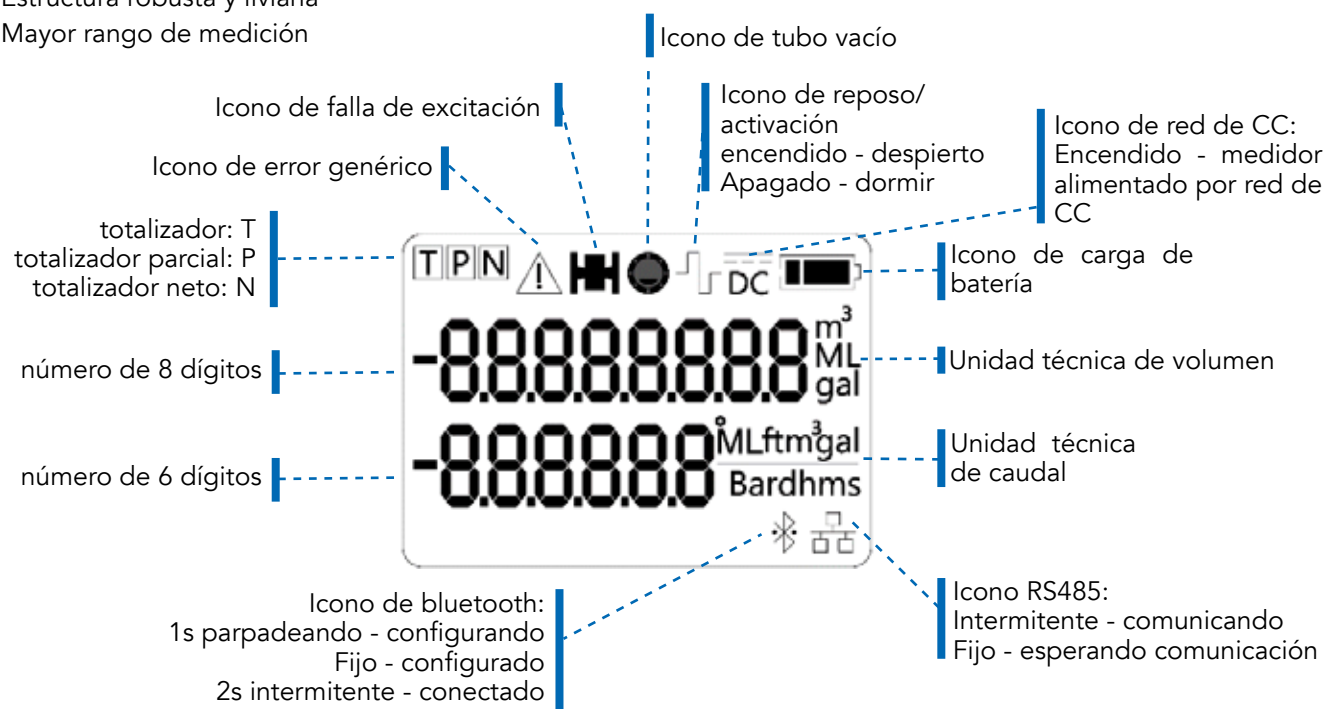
Estructura robusta y liviana
Mayor rango de medición

Icono de tubo vacío

Icono de falla de excitación

Icono de reposo/ activación
encendido - despierto
Apagado - dormir

Icono de red de CC: Encendido - medidor alimentado por red de CC

Icono de error genérico

totalizador: T
totalizador parcial: P
totalizador neto: N

T P N

DC

Icono de carga de batería

-8.8.8.8.8.8.8.8

$m^3$
ML
gal

número de 8 dígitos

Unidad técnica de volumen

-8.8.8.8.8.8

MLftm³gal
Bardhms

número de 6 dígitos

Unidad técnica de caudal

Icono de bluetooth:
1s parpadeando - configurando
Fijo - configurado
2s intermitente - conectado

Icono RS485:
Intermitente - comunicando
Fijo - esperando comunicación